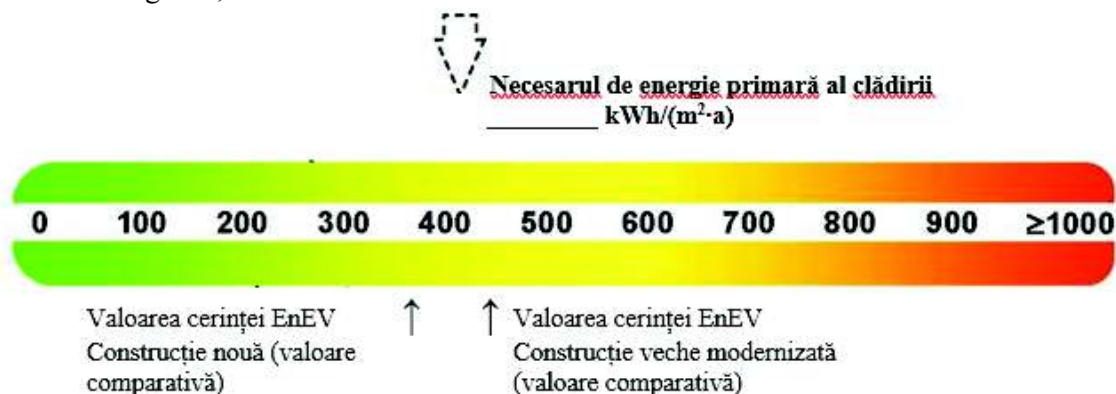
Necesarul de energie primară al clădirii
________ kWh/(m$^2$·a)

0 100 200 300 400 500 600 700 800 900 ≥1000

Valoarea cerinței EnEV
Construcție nouă (valoare comparativă)

Valoarea cerinței EnEV
Construcție veche modernizată (valoare comparativă)